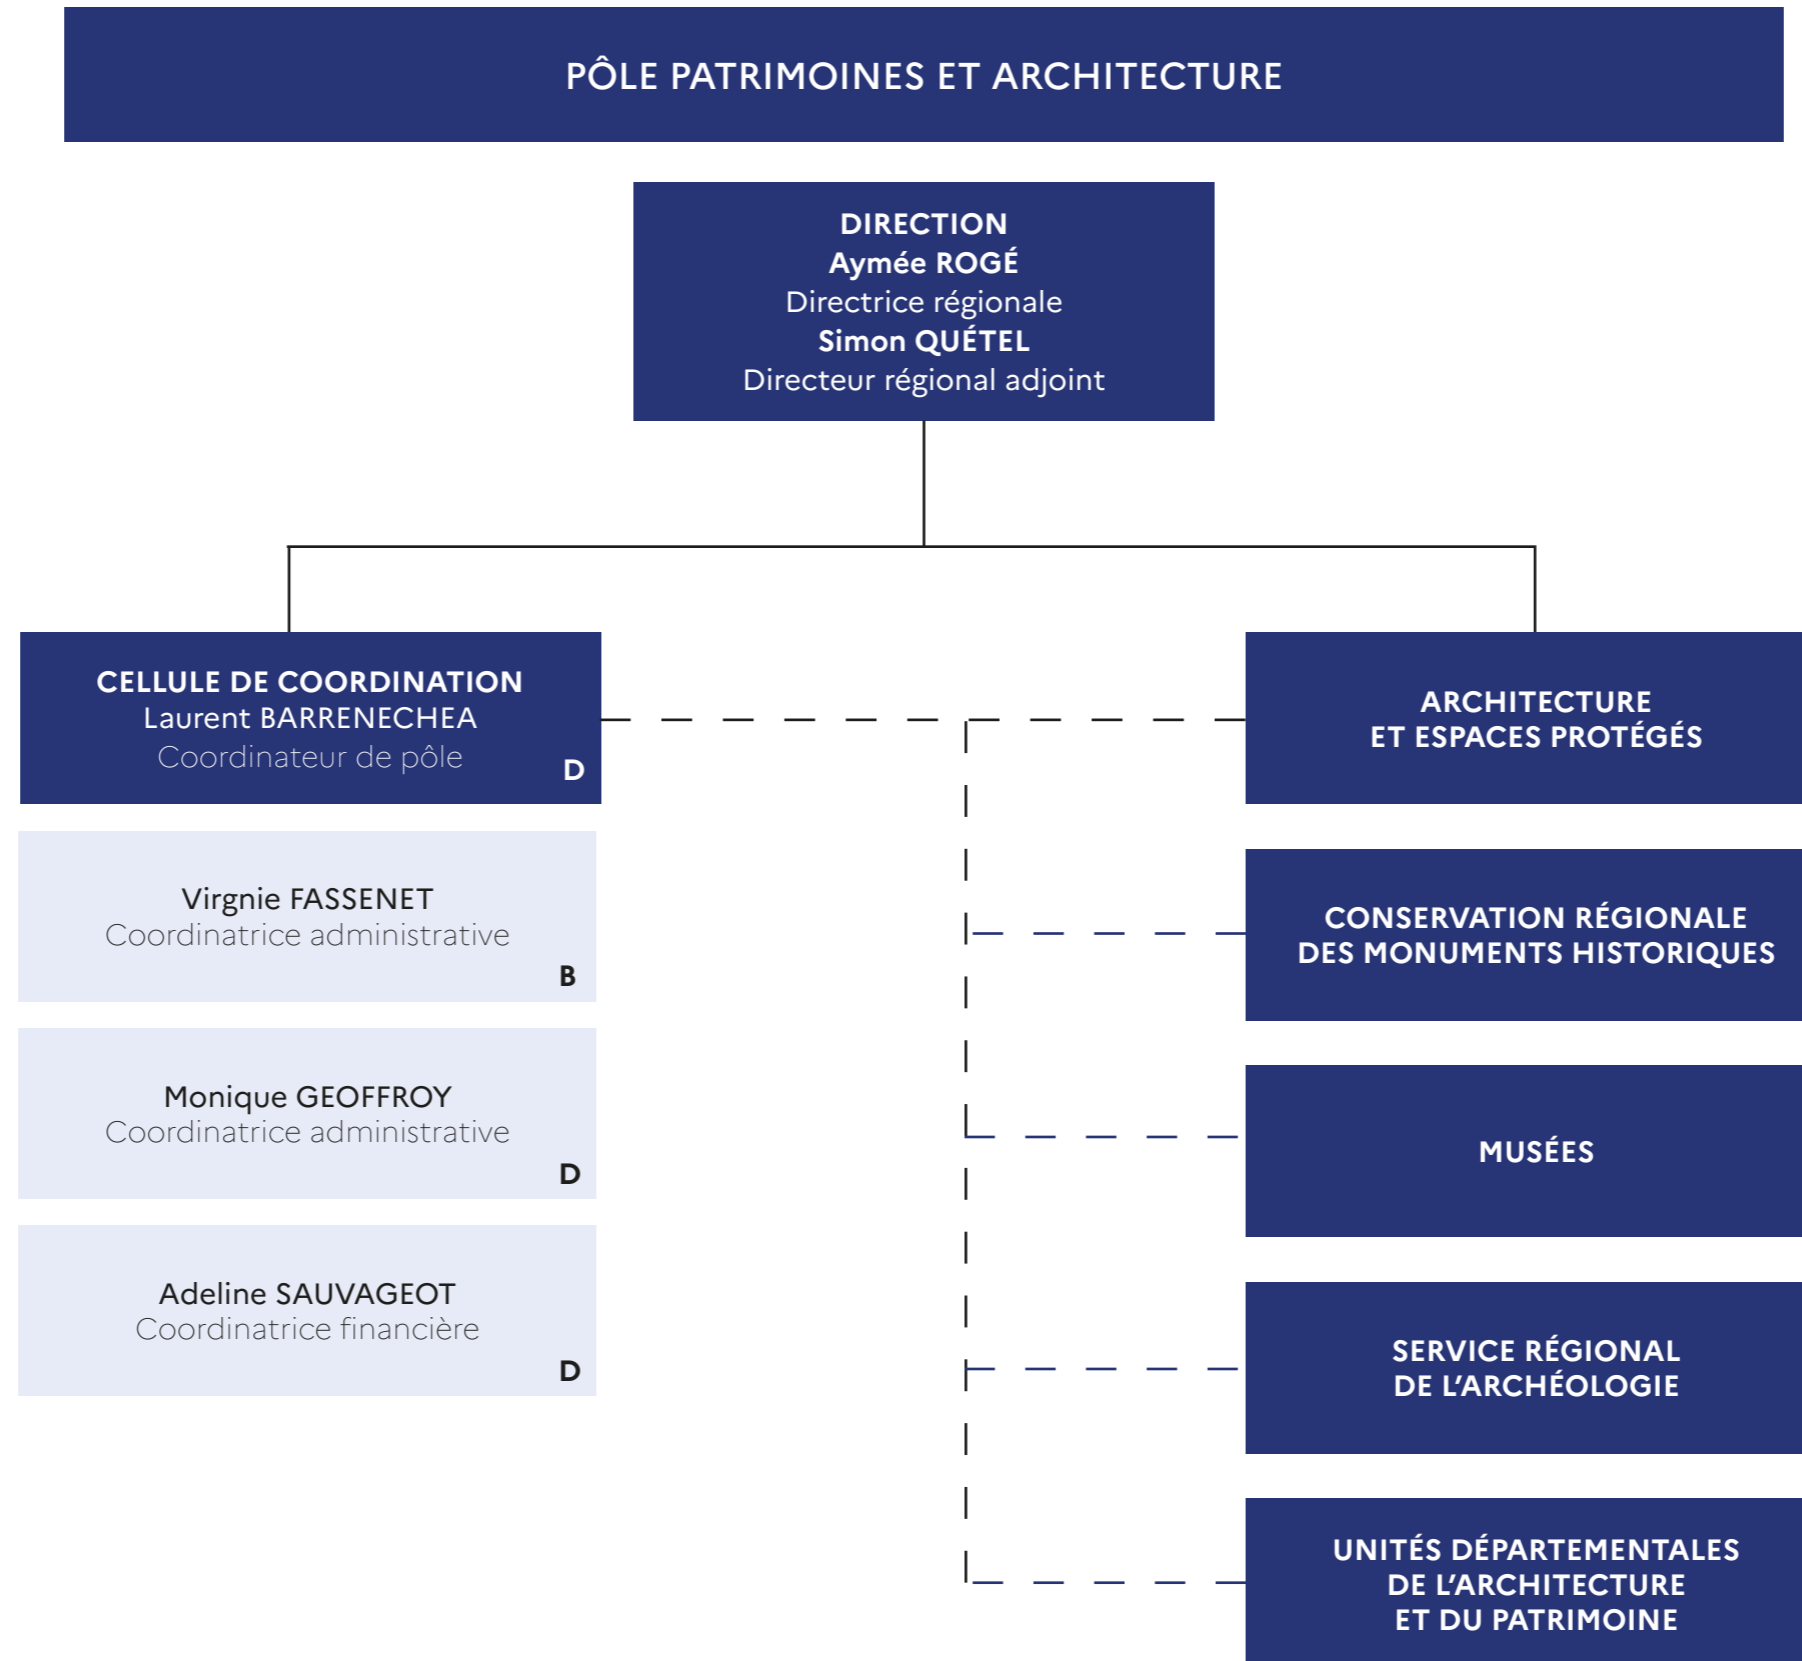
PÔLE PATRIMOINES ET ARCHITECTURE

DIRECTION
Aymée ROGÉ
Directrice régionale
Simon QUÉTEL
Directeur régional adjoint

CELLULE DE COORDINATION
Laurent BARRENECHEA
Coordinateur de pôle
D

Virgnie FASSENET
Coordinatrice administrative
B

Monique GEOFFROY
Coordinatrice administrative
D

Adeline SAUVAGEOT
Coordinatrice financière
D

ARCHITECTURE
ET ESPACES PROTÉGÉS

CONSERVATION RÉGIONALE
DES MONUMENTS HISTORIQUES

MUSÉES

SERVICE RÉGIONAL
DE L'ARCHÉOLOGIE

UNITÉS DÉPARTEMENTALES
DE L'ARCHITECTURE
ET DU PATRIMOINE